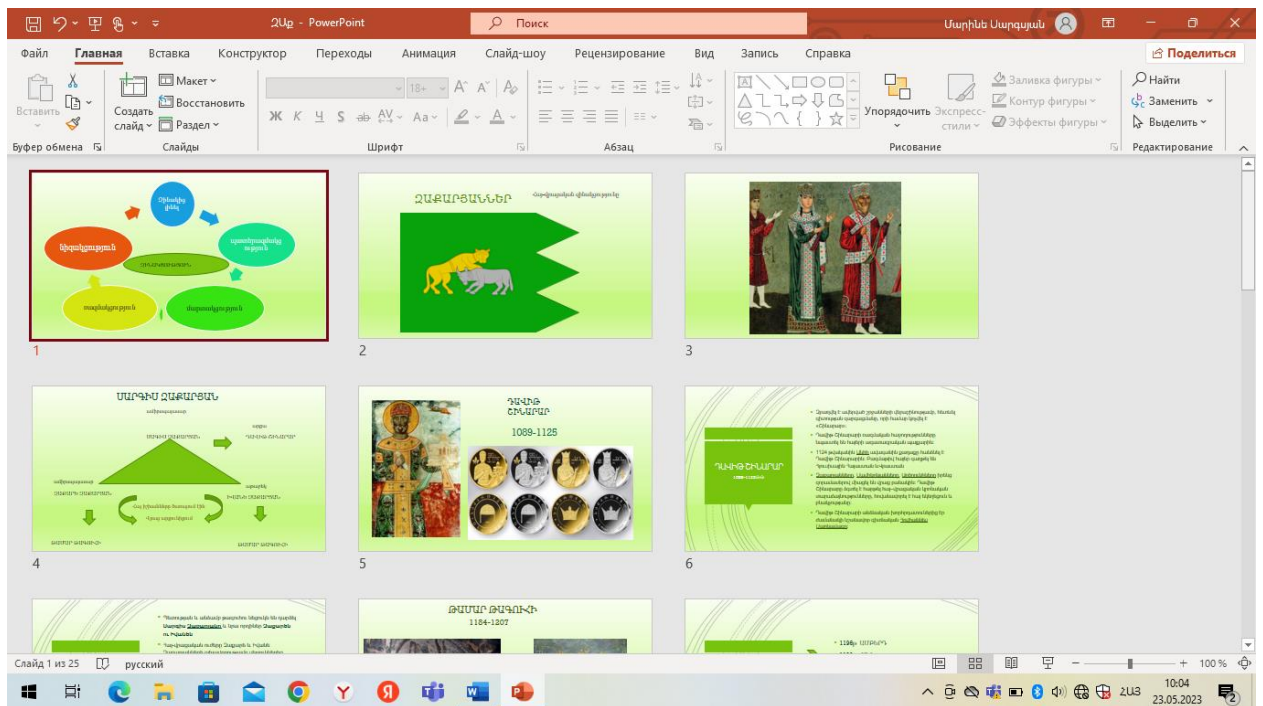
2Up - PowerPoint

Поиск

Մարինե Մարգսյան

Файл Главная Вставка Конструктор Переходы Анимация Слайд-шоу Рецензирование Вид Запись Справка

Поделиться

Вставить

Создать слайд

Макет

Восстановить

Раздел

Упорядочить

Экспресс-стили

Заливка фигуры

Контур фигуры

Эффекты фигуры

Найти

Заменить

Выделить

Буфер обмена

Слайды

Шрифт

Абзац

Рисование

Редактирование

1

ԶԱՔԱՐՅԱՆՆԵՐ

2

3

ՍԱՐԳԻՍ ԶԱՔԱՐՅԱՆ

4

ԴԱՎԻԹ ՇԻՆԱՐԱՐ

1089-1125

5

ԴԱՎԻԹ ՇԻՆԱՐԱՐ

6

ԹԱՄԱՐ ԹԱԳՈՒՀԻ

1184-1207

Слайд 1 из 25

русский

100 %

ՀԱՅ

10:04

23.05.2023